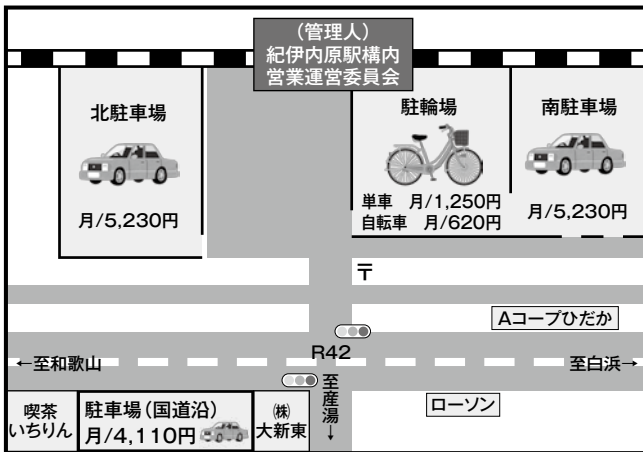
(管理人)
紀伊内原駅構内
営業運営委員会

北駐車場

月/5,230円

駐輪場

単車 月/1,250円
自転車 月/620円

南駐車場

月/5,230円

〒

Aコープひだか

R42

←至和歌山

至白浜→

至
産
湯
↓

ローソン

喫茶
いちりん

駐車場(国道沿)
月/4,110円

㈱
大新東